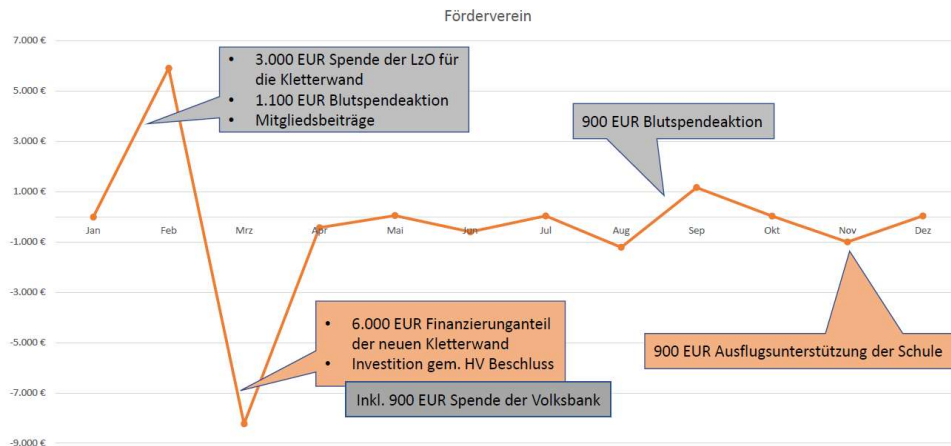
Förderverein

7.000 €
5.000 €
3.000 €
1.000 €
-1.000 €
-3.000 €
-5.000 €
-7.000 €
-9.000 €

Jan
Feb
Mrz
Apr
Mai
Jun
Jul
Aug
Sep
Okt
Nov
Dez

- 3.000 EUR Spende der LzO für die Kletterwand
- 1.100 EUR Blutspendeaktion
- Mitgliedsbeiträge

900 EUR Blutspendeaktion

- 6.000 EUR Finanzierungsanteil der neuen Kletterwand
- Investition gem. HV Beschluss

Inkl. 900 EUR Spende der Volksbank

900 EUR Ausflugsunterstützung der Schule